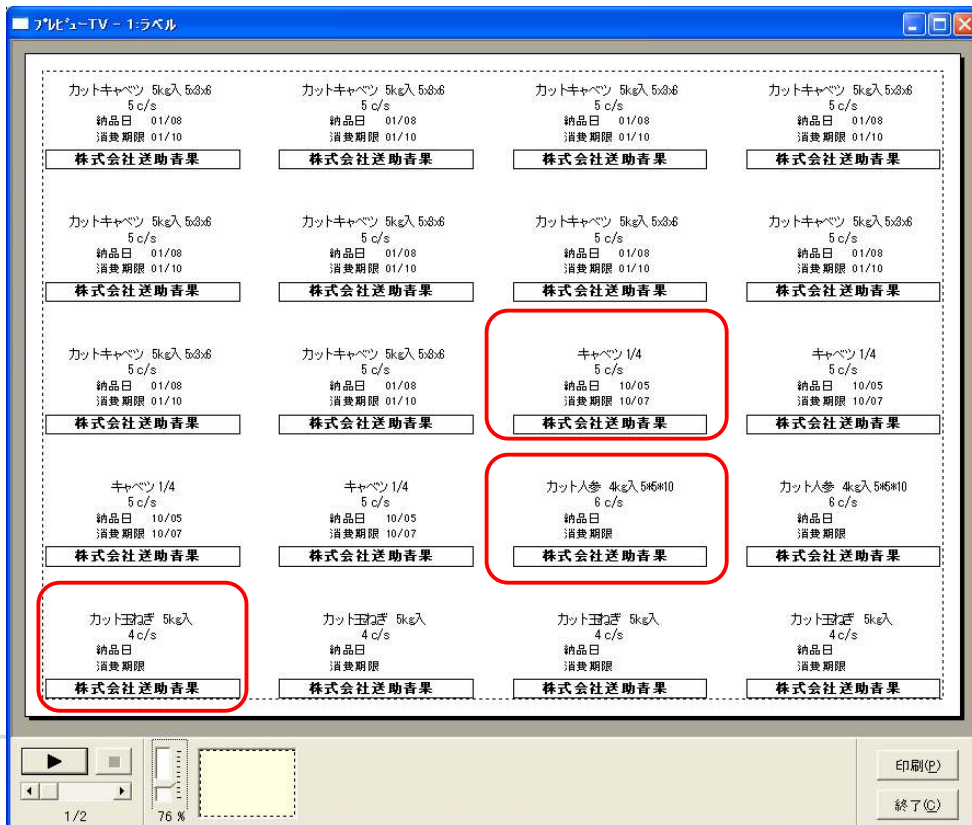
ﾌﾟﾚﾋﾞｭｰTV - 1:ラベル

カットキャベツ 5kg入 5x3x6
5 c/s
納品日 01/08
消費期限 01/10
株式会社送助青果

カットキャベツ 5kg入 5x3x6
5 c/s
納品日 01/08
消費期限 01/10
株式会社送助青果

カットキャベツ 5kg入 5x3x6
5 c/s
納品日 01/08
消費期限 01/10
株式会社送助青果

カットキャベツ 5kg入 5x3x6
5 c/s
納品日 01/08
消費期限 01/10
株式会社送助青果

カットキャベツ 5kg入 5x3x6
5 c/s
納品日 01/08
消費期限 01/10
株式会社送助青果

カットキャベツ 5kg入 5x3x6
5 c/s
納品日 01/08
消費期限 01/10
株式会社送助青果

カットキャベツ 5kg入 5x3x6
5 c/s
納品日 01/08
消費期限 01/10
株式会社送助青果

カットキャベツ 5kg入 5x3x6
5 c/s
納品日 01/08
消費期限 01/10
株式会社送助青果

カットキャベツ 5kg入 5x3x6
5 c/s
納品日 01/08
消費期限 01/10
株式会社送助青果

カットキャベツ 5kg入 5x3x6
5 c/s
納品日 01/08
消費期限 01/10
株式会社送助青果

キャベツ 1/4
5 c/s
納品日 10/05
消費期限 10/07
株式会社送助青果

キャベツ 1/4
5 c/s
納品日 10/05
消費期限 10/07
株式会社送助青果

キャベツ 1/4
5 c/s
納品日 10/05
消費期限 10/07
株式会社送助青果

キャベツ 1/4
5 c/s
納品日 10/05
消費期限 10/07
株式会社送助青果

カット人参 4kg入 5*5*10
6 c/s
納品日
消費期限
株式会社送助青果

カット人参 4kg入 5*5*10
6 c/s
納品日
消費期限
株式会社送助青果

カット玉ねぎ 5kg入
4 c/s
納品日
消費期限
株式会社送助青果

カット玉ねぎ 5kg入
4 c/s
納品日
消費期限
株式会社送助青果

カット玉ねぎ 5kg入
4 c/s
納品日
消費期限
株式会社送助青果

カット玉ねぎ 5kg入
4 c/s
納品日
消費期限
株式会社送助青果

1/2
76 %
印刷(P)
終了(C)